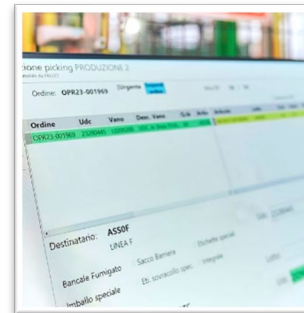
one picking PRODUZIONE 2
Ordine: OPR23-001969 Urgente
Ordine Udc Vano Desc. Vano
OPR23-001969
Destinatario: ASSOF
LINEA F
Bancale Fumigato Sacco Barriera Etichette speciali
Etc. sovraccollo spec. Integrale
Imballo speciale